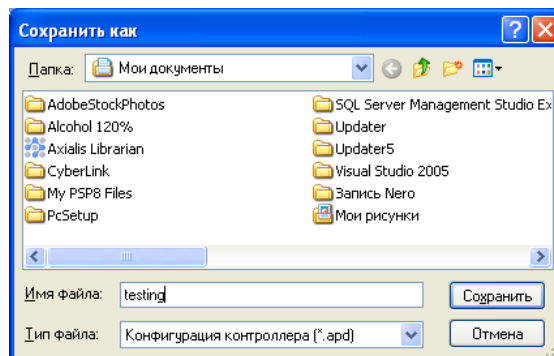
Сохранить как

Папка: Мои документы

AdobeStockPhotos
Alcohol 120%
Axialis Librarian
CyberLink
My PSP8 Files
PcSetup

SQL Server Management Studio Ex
Updater
Updater5
Visual Studio 2005
Запись Nero
Мои рисунки

Имя файла: testing
Сохранить

Тип файла: Конфигурация контроллера (*.apd)
Отмена